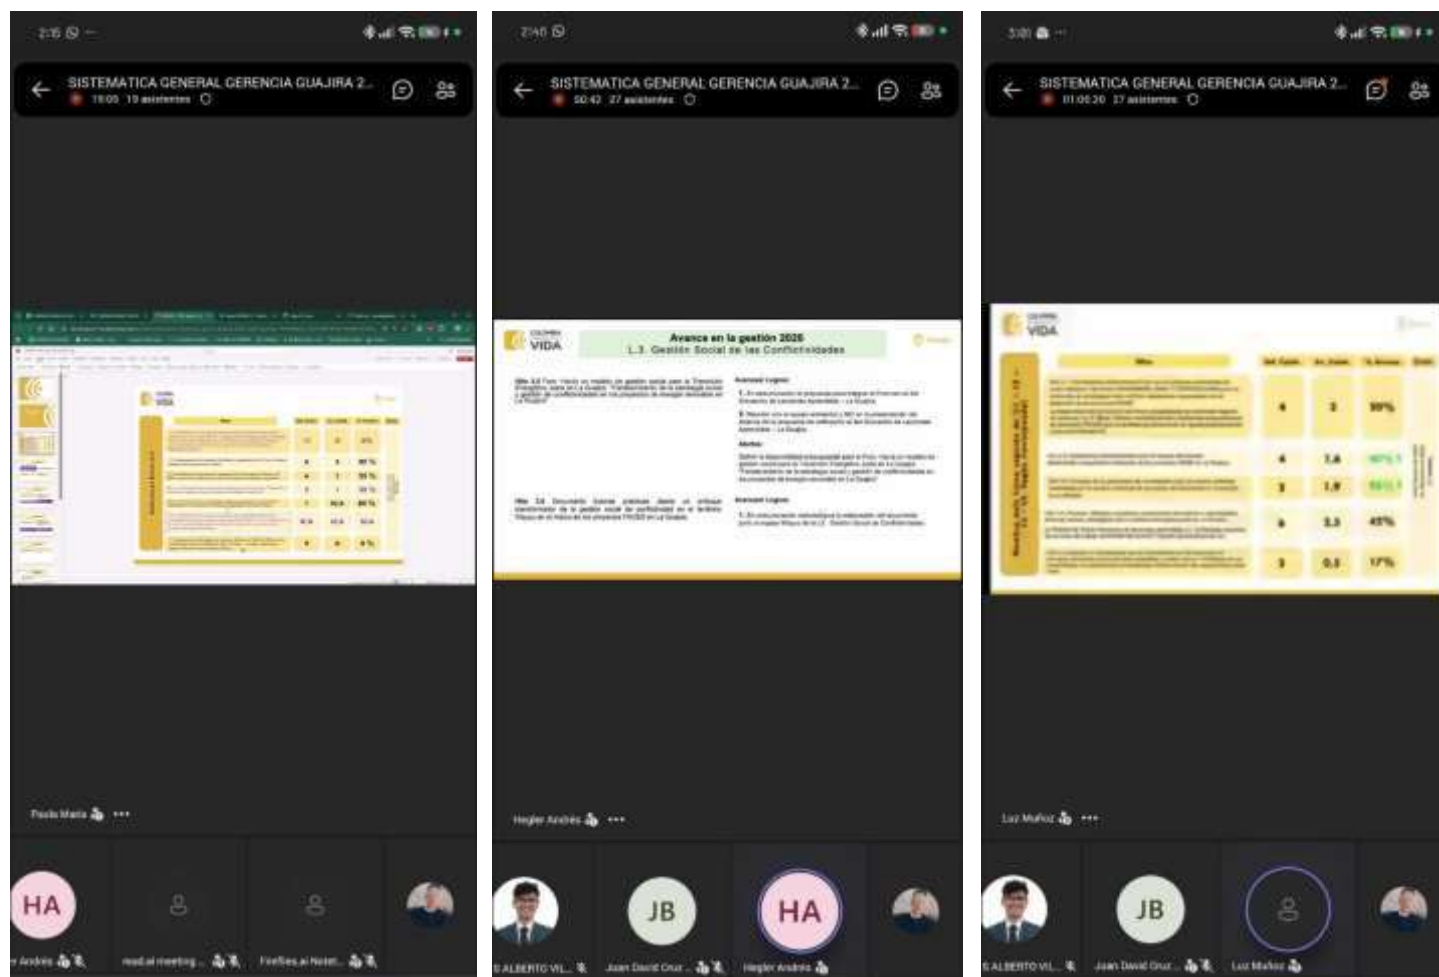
2:15

SISTEMATICA GENERAL GERENCIA GUAJIRA 2...
19:05 19 asistentes

VIDA

| | | | | |
|---|---|---|---|---|
| | 4 | 4 | 0% | |
| | 4 | 4 | 100% | |
| | 4 | 1 | 25% | |
| | 2 | 1 | 50% | |
| | 10,6 | 10,6 | 100% | |
| | 10,6 | 10,6 | 10,6 | |
| | 4 | 4 | 0% | |

Paola María

HA
Andrés
read.ai meeting...
Fireflies.ai Notet...

2:40

SISTEMATICA GENERAL GERENCIA GUAJIRA 2...
50:42 27 asistentes

COLOMBIA VIDA

Avance en la gestión 2025
L.3. Gestión Social de las Conflictividades

Avances Logros:

Hito 3.4 Documento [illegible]

Avances Logros:

Hegler Andrés

ALBERTO VIL...
JB
Juan David Cruz...
HA
Hegler Andrés

3:01

SISTEMATICA GENERAL GERENCIA GUAJIRA 2...
01:00:20 27 asistentes

COLOMBIA VIDA

| Hito | | | % Avance | |
|---|---|---|---|---|
| | 4 | 3 | 90% | |
| | 4 | 1,6 | 40% | |
| | 3 | 1,9 | 63% | |
| | 6 | 3,3 | 45% | |
| | 3 | 0,5 | 17% | |

Luz Muñoz

ALBERTO VIL...
JB
Juan David Cruz...
Luz Muñoz